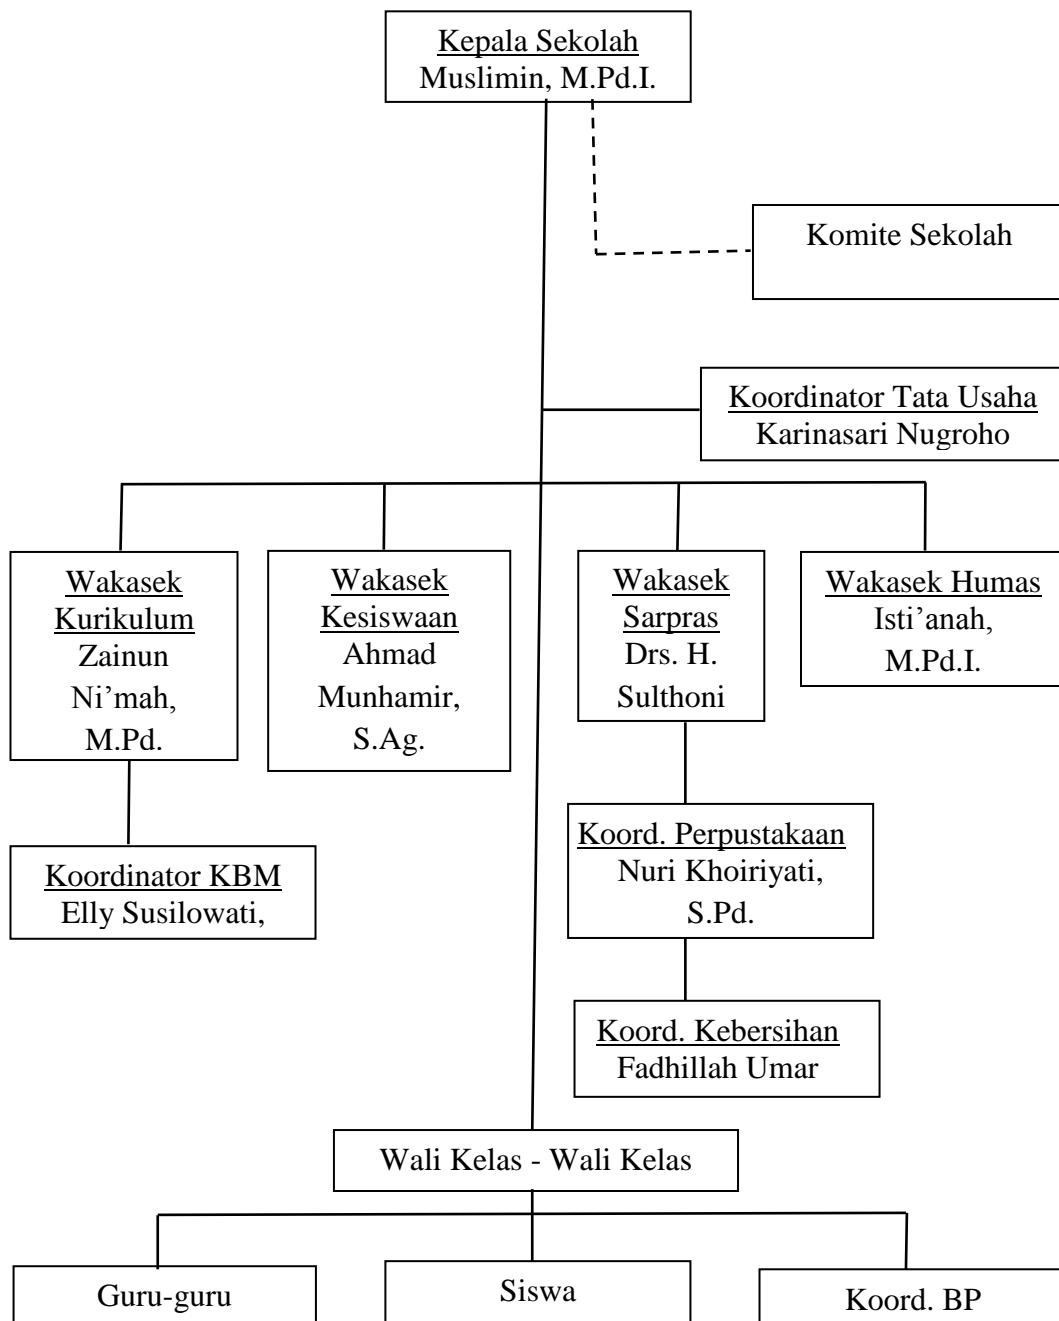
Kepala Sekolah
Muslimin, M.Pd.I.

Komite Sekolah

Koordinator Tata Usaha
Karinasari Nugroho

Wakasek Kurikulum
Zainun Ni’mah, M.Pd.

Wakasek Kesiswaan
Ahmad Munhamir, S.Ag.

Wakasek Sarpras
Drs. H. Sulthoni

Wakasek Humas
Isti’anah, M.Pd.I.

Koordinator KBM
Elly Susilowati,

Koord. Perpustakaan
Nuri Khoiriyati, S.Pd.

Koord. Kebersihan
Fadhillah Umar

Wali Kelas - Wali Kelas

Guru-guru

Siswa

Koord. BP